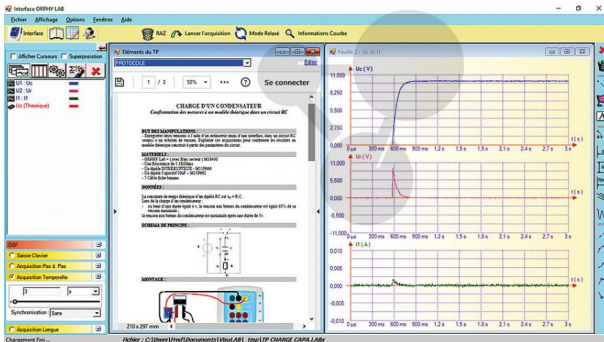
Interface ORPHY LAB

Fichier Affichage Options Fenêtres Aide

Interface

RAZ Lancer l'acquisition Mode Relatif Informations Courbe

Afficher Curseurs Superposition

U1 : Uc
U2 : Ur
I1 : I1
Uc (Théorique)

Eléments du TP

PROTOCOLE Editer

1 / 3 50% ••• Se connecter

CHARGE D'UN CONDENSATEUR
Confrontation des mesures à un modèle théorique dans un circuit RC

BUT DES MANIPULATIONS :

MATERIELS :

DONNEES :

SCHEMA DE PRINCIPE :

MONTAGE :

210 x 297 mm

Feuille 2 : Uc Ur I1

Uc (V)
11,000
8,250
5,500
2,750
0,000
t (s)
0 µs 200 ms 400 ms 600 ms 800 ms 1 s 1,2 s 1,4 s 1,6 s 1,8 s 2 s 2,2 s 2,4 s 2,6 s 2,8 s 3 s

Ur (V)
11,000
5,500
0,000
-5,500
-11,000
t (s)
0 µs 200 ms 400 ms 600 ms 800 ms 1 s 1,2 s 1,4 s 1,6 s 1,8 s 2 s 2,2 s 2,4 s 2,6 s 2,8 s 3 s

I1 (A)
t (s)
0 µs 200 ms 400 ms 600 ms 800 ms 1 s 1,2 s 1,4 s 1,6 s 1,8 s 2 s 2,2 s 2,4 s 2,6 s 2,8 s 3 s

ESP
Saisie Clavier
Acquisition Pas à Pas
Acquisition Temporelle
3 s
Synchronisation Sans
Acquisition Longue

Chargement Fini ...
Fichier : C:\Users\Fred\Documents\VisuLAB\ (mp)\TP CHARGE CAPA.LABx